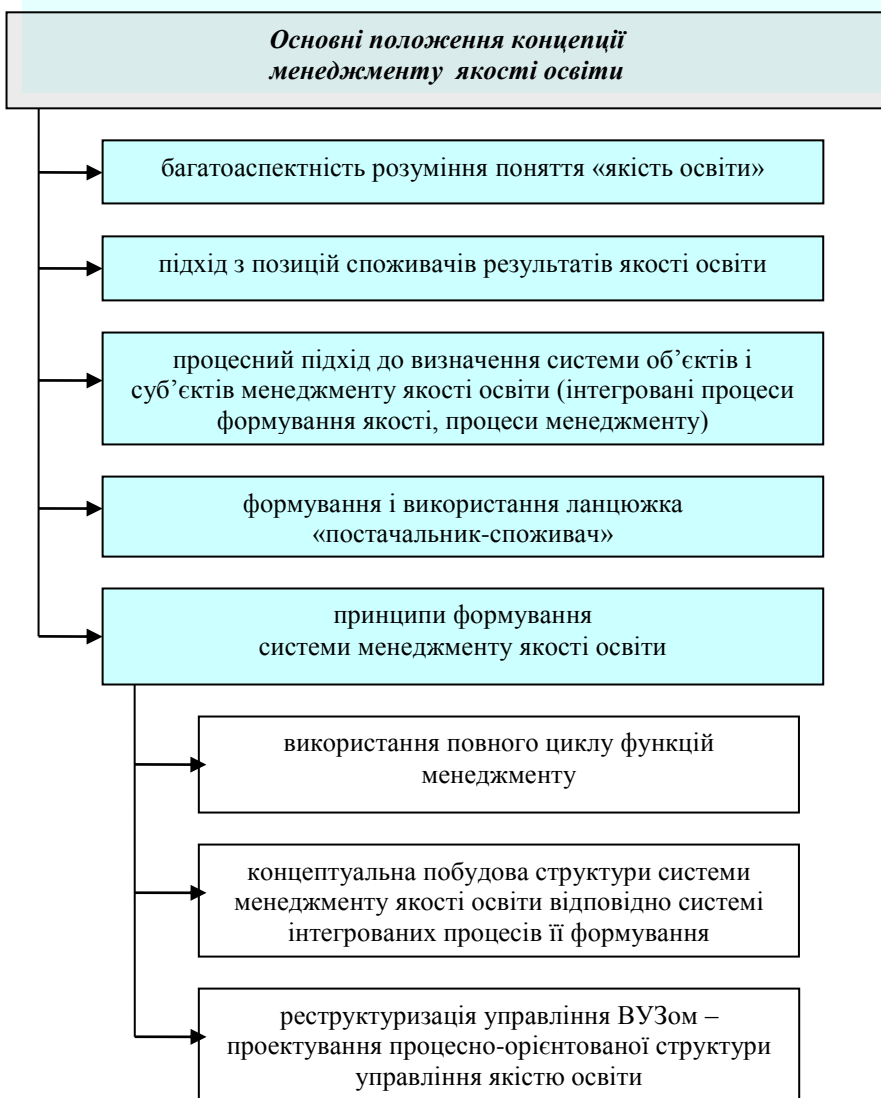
Основні положення концепції менеджменту якості освіти

багатоаспектність розуміння поняття «якість освіти»

підхід з позицій споживачів результатів якості освіти

процесний підхід до визначення системи об’єктів і суб’єктів менеджменту якості освіти (інтегровані процеси формування якості, процеси менеджменту)

формування і використання ланцюжка «постачальник-споживач»

принципи формування системи менеджменту якості освіти

використання повного циклу функцій менеджменту

концептуальна побудова структури системи менеджменту якості освіти відповідно системі інтегрованих процесів її формування

реструктуризація управління ВУЗом – проектування процесно-орієнтованої структури управління якістю освіти